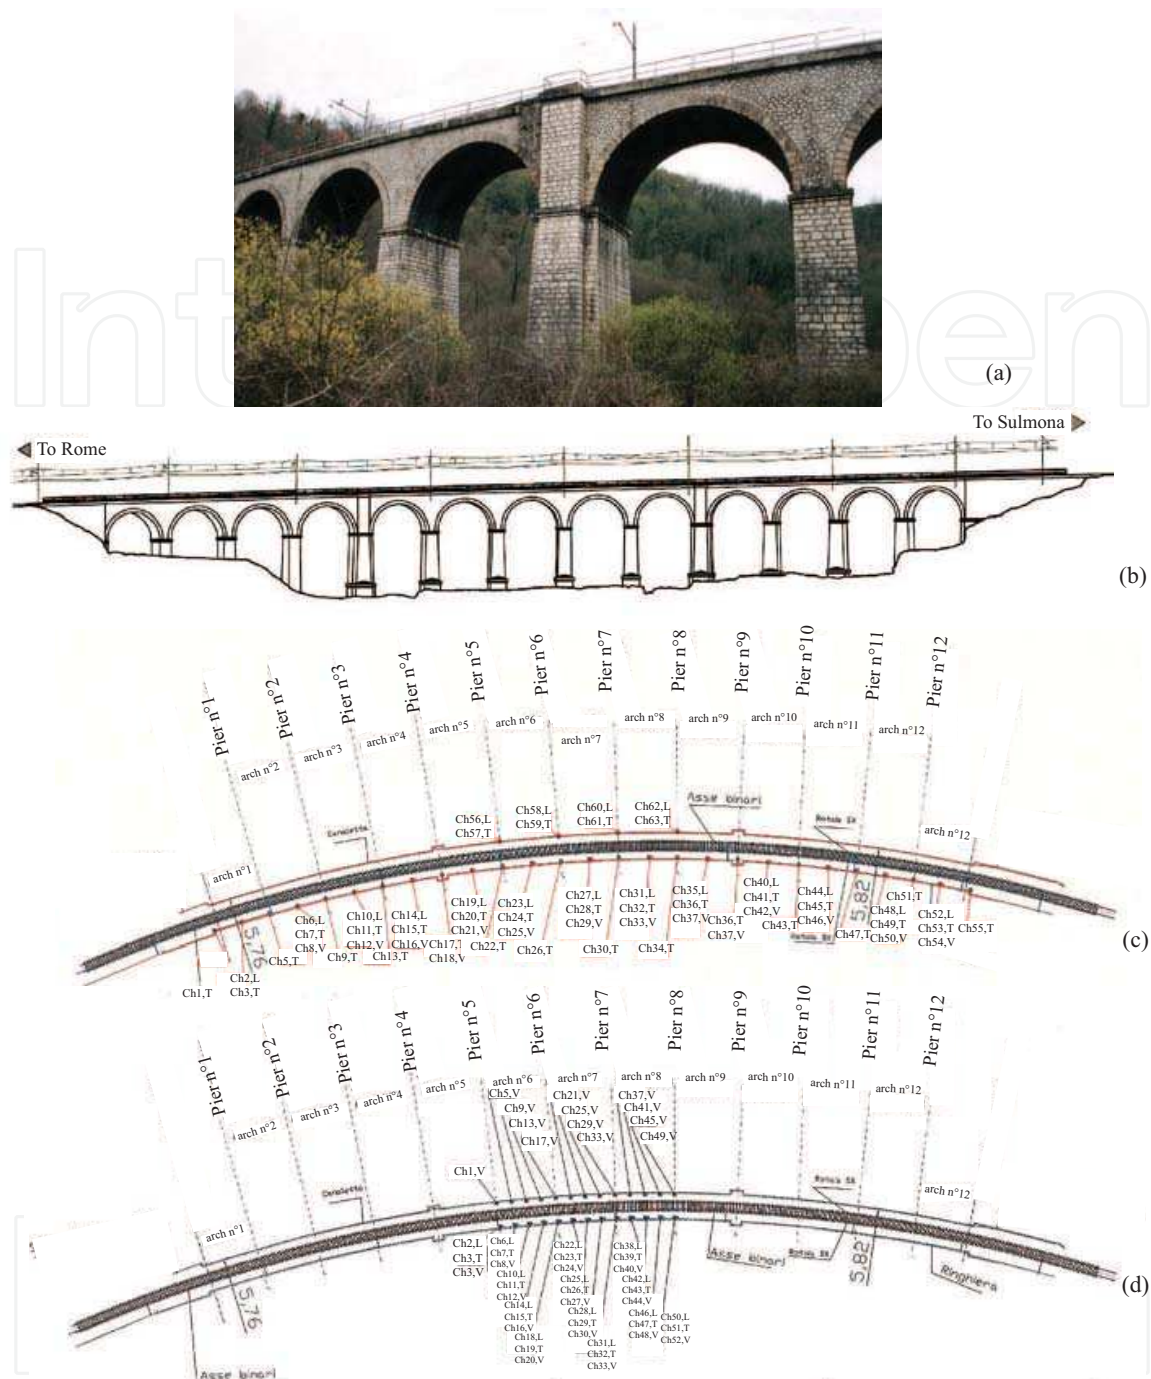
(a)

To Rome

To Sulmona

(b)

Pier n°1 Pier n°2 Pier n°3 Pier n°4 Pier n°5 Pier n°6 Pier n°7 Pier n°8 Pier n°9 Pier n°10 Pier n°11 Pier n°12

arch n°2 arch n°3 arch n°4 arch n°5 arch n°6 arch n°7 arch n°8 arch n°9 arch n°10 arch n°11 arch n°12

Ch56,L Ch57,T Ch58,L Ch59,T Ch60,L Ch61,T Ch62,L Ch63,T Asse binari

Canaletta

Rotaia SX

arch n°12

arch n°1

Ch6,L Ch7,T Ch8,V Ch10,L Ch11,T Ch12,V Ch14,L Ch15,T Ch16,V Ch17,T Ch18,V Ch19,L Ch20,T Ch21,V Ch22,T Ch23,L Ch24,T Ch25,V Ch26,T Ch27,L Ch28,T Ch29,V Ch30,T Ch31,L Ch32,T Ch33,V Ch34,T Ch35,L Ch36,T Ch37,V Ch36,T Ch37,V Ch40,L Ch41,T Ch42,V Ch43,T Ch44,L Ch45,T Ch46,V Ch47,T Ch48,L Ch49,T Ch50,V Ch51,T Ch52,L Ch53,T Ch54,V Ch55,T

5.76 5.82

Ch5,T Ch9,T Ch13,T

Ch1,T Ch2,L Ch3,T

(c)

Pier n°1 Pier n°2 Pier n°3 Pier n°4 Pier n°5 Pier n°6 Pier n°7 Pier n°8 Pier n°9 Pier n°10 Pier n°11 Pier n°12

arch n°2 arch n°3 arch n°4 arch n°5 arch n°6 arch n°7 arch n°8 arch n°9 arch n°10 arch n°11 arch n°12

Ch5,V Ch9,V Ch13,V Ch17,V Ch21,V Ch25,V Ch29,V Ch33,V Ch37,V Ch41,V Ch45,V Ch49,V

Ch1,V

Canaletta

Rotaia SX

arch n°12

arch n°1

Ch2,L Ch3,T Ch3,V

Ch6,L Ch7,T Ch8,V Ch10,L Ch11,T Ch12,V Ch14,L Ch15,T Ch16,V Ch18,L Ch19,T Ch20,V

Ch22,L Ch23,T Ch24,V Ch25,L Ch26,T Ch27,V Ch28,L Ch29,T Ch30,V Ch31,L Ch32,T Ch33,V

Ch38,L Ch39,T Ch40,V Ch42,L Ch43,T Ch44,V Ch46,L Ch47,T Ch48,V

Ch50,L Ch51,T Ch52,V

Asse binari Rotaia SX Ringhiera

5.76 5.82

Asse binari

(d)